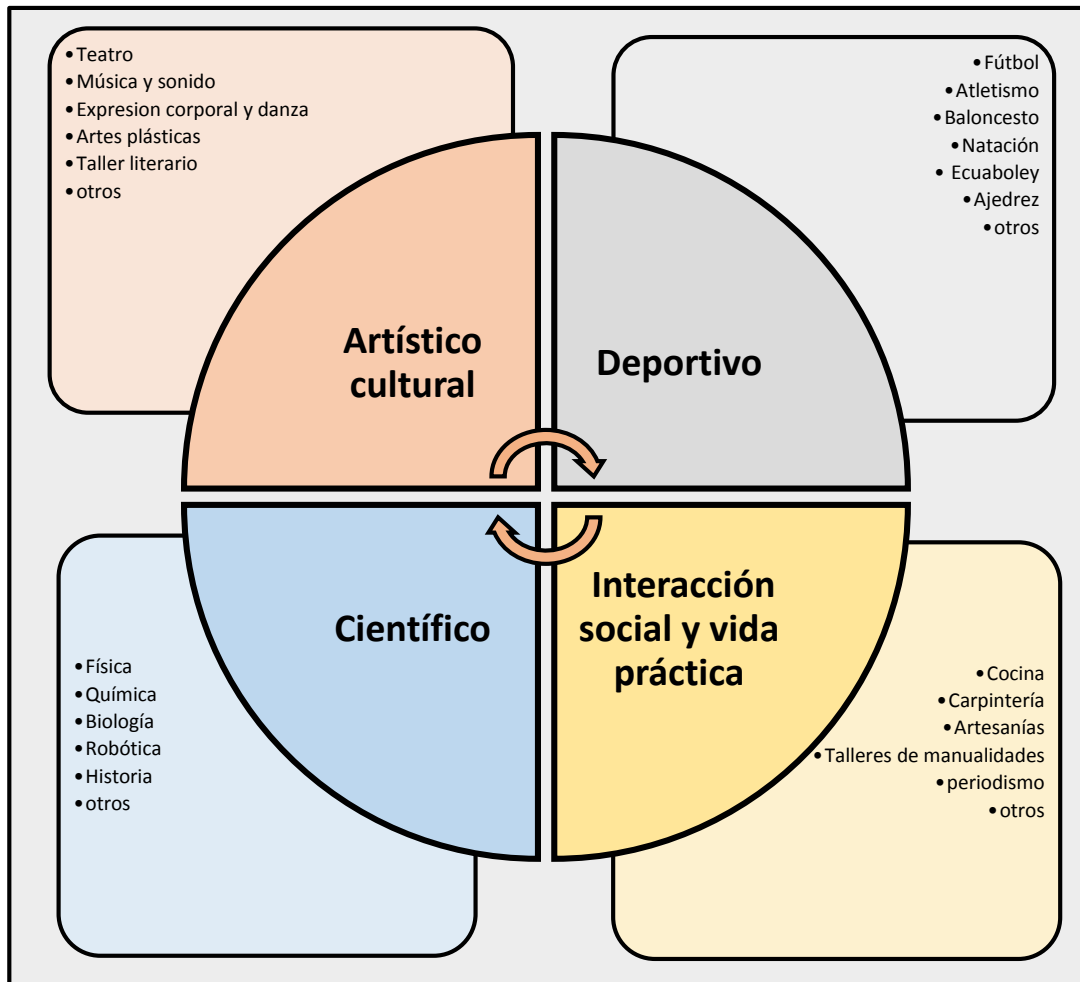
• Teatro
• Música y sonido
• Expresion corporal y danza
• Artes plásticas
• Taller literario
• otros

• Fútbol
• Atletismo
• Baloncesto
• Natación
• Ecuaboley
• Ajedrez
• otros

Artístico cultural

Deportivo

Científico

Interacción social y vida práctica

• Física
• Química
• Biología
• Robótica
• Historia
• otros

• Cocina
• Carpintería
• Artesanías
• Talleres de manualidades
• periodismo
• otros